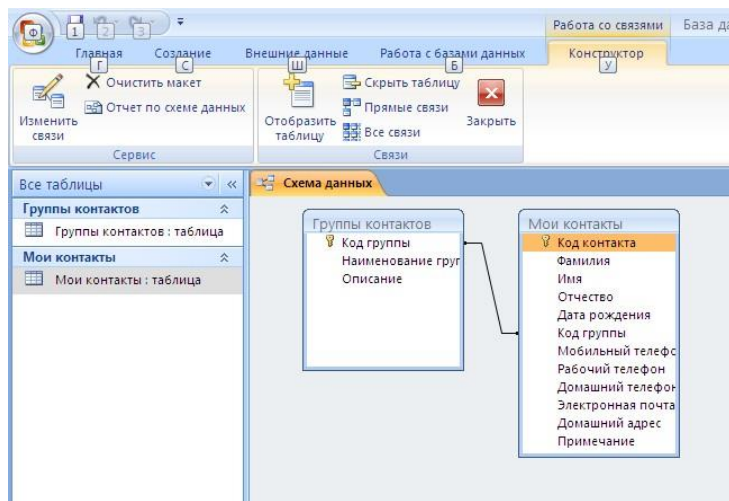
Ф 1 2 3

Работа со связями База да

Главная Г Создание С Внешние данные Ш Работа с базами данных Б Конструктор У

Изменить связи
Очистить макет
Отчет по схеме данных
Сервис

Отобразить таблицу
Скрыть таблицу
Прямые связи
Все связи
Закрыть
Связи

Все таблицы
Группы контактов
Группы контактов : таблица
Мои контакты
Мои контакты : таблица

Схема данных

Группы контактов
Код группы
Наименование груп
Описание

Мои контакты
Код контакта
Фамилия
Имя
Отчество
Дата рождения
Код группы
Мобильный телефо
Рабочий телефон
Домашний телефон
Электронная почта
Домашний адрес
Примечание